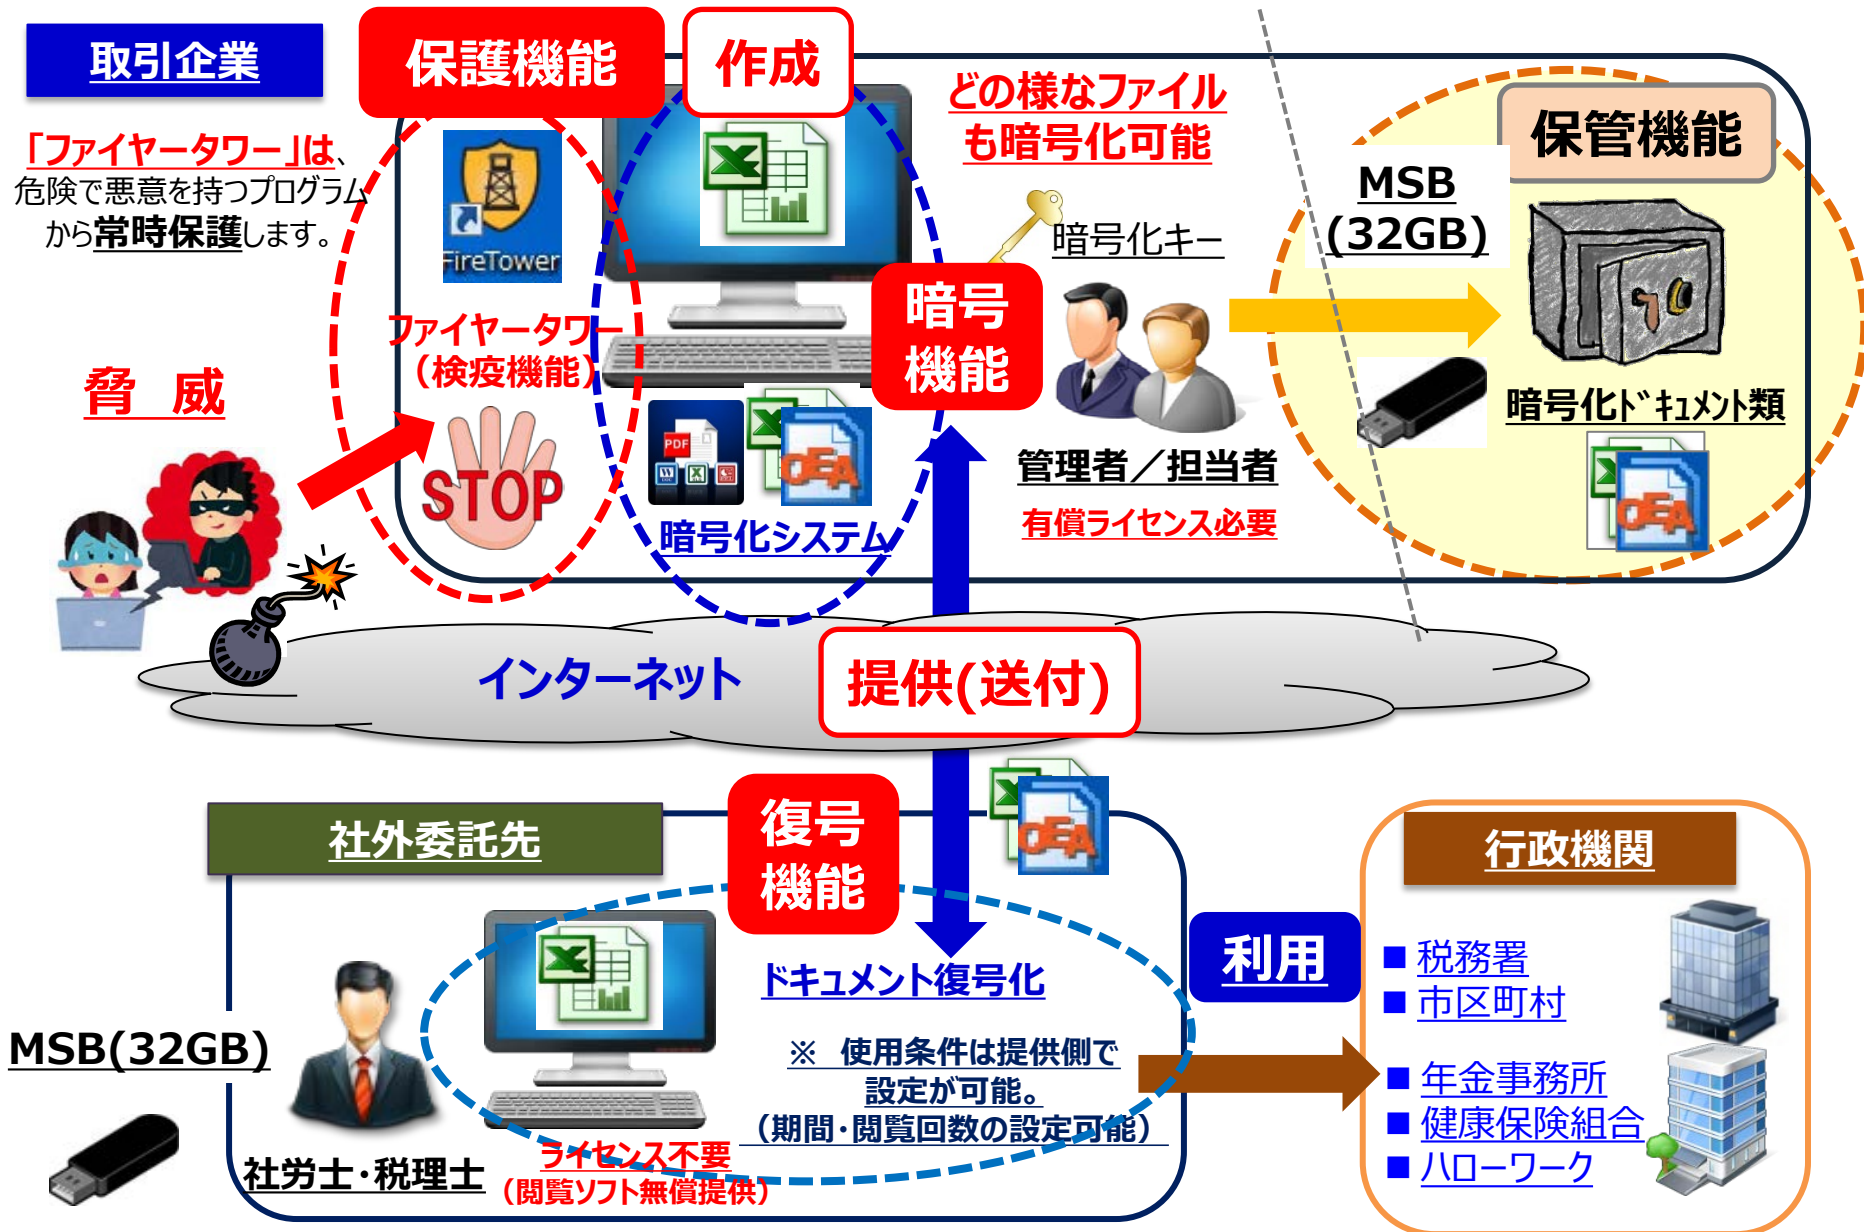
取引企業

保護機能

作成

「ファイヤータワー」は、危険で悪意を持つプログラムから常時保護します。

FireTower

どの様なファイルも暗号化可能

暗号化キー

保管機能

MSB (32GB)

ファイヤータワー (検疫機能)

暗号機能

脅 威

STOP

暗号化システム

管理者／担当者

有償ライセンス必要

暗号化ドキュメント類

インターネット

提供(送付)

社外委託先

復号機能

ドキュメント復号化

利用

行政機関

■ 税務署
■ 市区町村
■ 年金事務所
■ 健康保険組合
■ ハローワーク

MSB(32GB)

※ 使用条件は提供側で設定が可能。 (期間・閲覧回数の設定可能)

社労士・税理士

ライセンス不要 (閲覧ソフト無償提供)